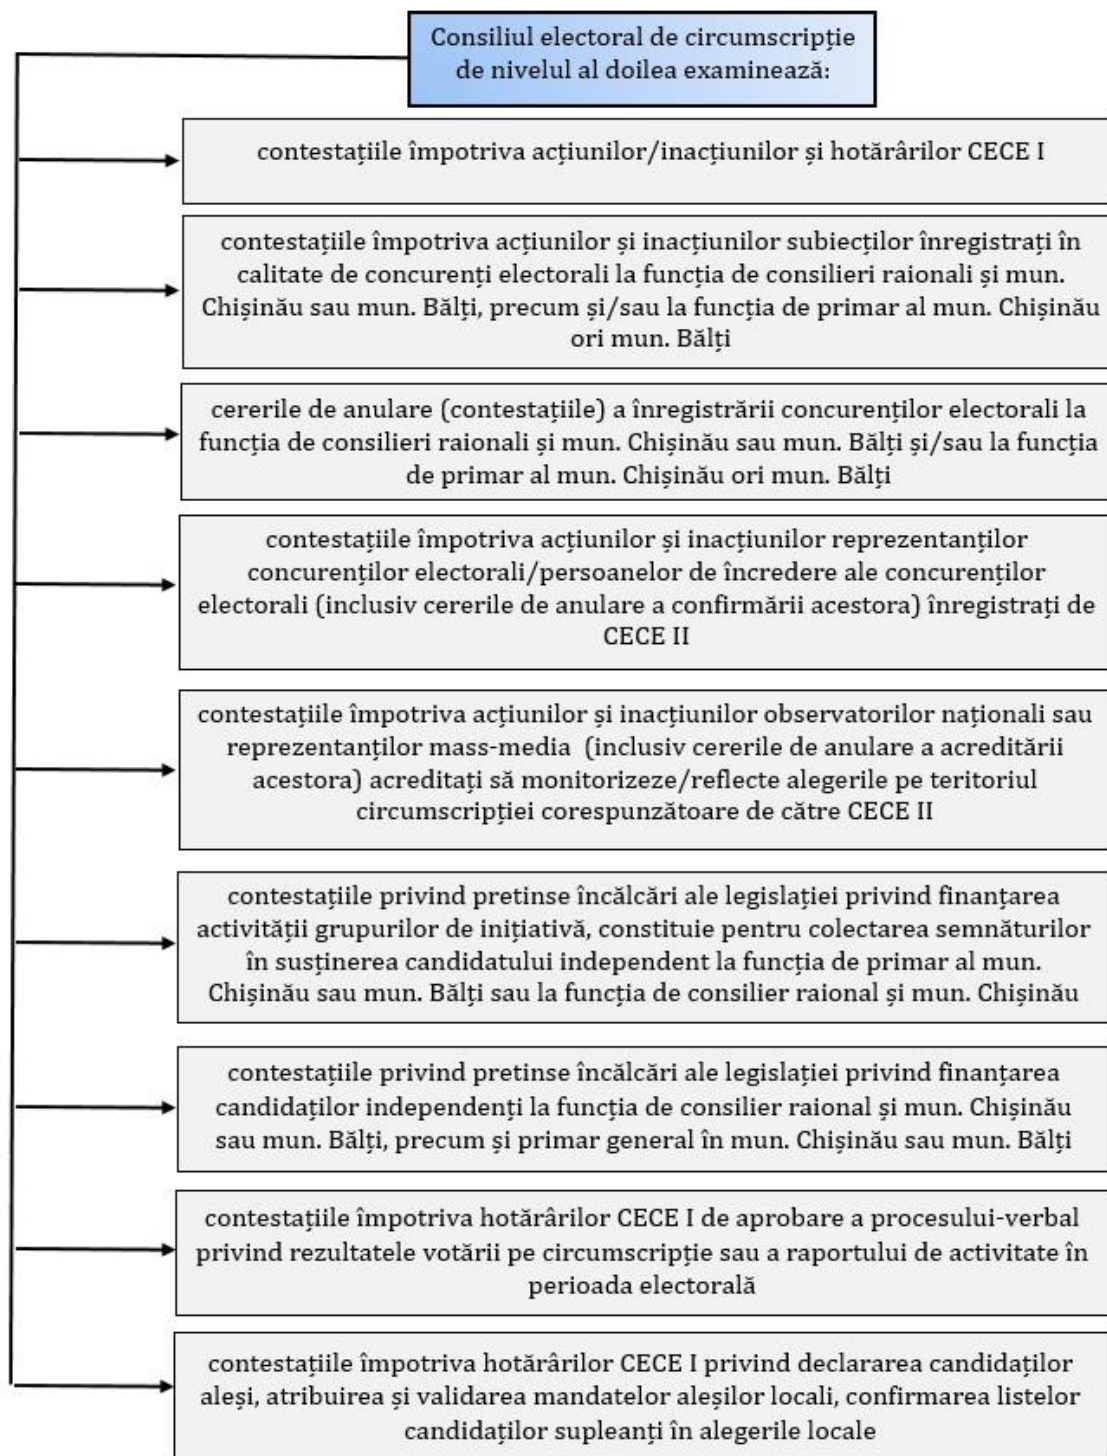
Consiliul electoral de circumscripție de nivelul al doilea examinează:

contestațiile împotriva acțiunilor/inacțiunilor și hotărârilor CECE I

contestațiile împotriva acțiunilor și inacțiunilor subiecților înregistrați în calitate de concurenți electorali la funcția de consilieri raionali și mun. Chișinău sau mun. Bălți, precum și/sau la funcția de primar al mun. Chișinău ori mun. Bălți

cererile de anulare (contestațiile) a înregistrării concurenților electorali la funcția de consilieri raionali și mun. Chișinău sau mun. Bălți și/sau la funcția de primar al mun. Chișinău ori mun. Bălți

contestațiile împotriva acțiunilor și inacțiunilor reprezentanților concurenților electorali/persoanelor de încredere ale concurenților electorali (inclusiv cererile de anulare a confirmării acestora) înregistrați de CECE II

contestațiile împotriva acțiunilor și inacțiunilor observatorilor naționali sau reprezentanților mass-media (inclusiv cererile de anulare a acreditării acestora) acreditați să monitorizeze/reflecte alegerile pe teritoriul circumscripției corespunzătoare de către CECE II

contestațiile privind pretinse încălcări ale legislației privind finanțarea activității grupurilor de inițiativă, constituie pentru colectarea semnăturilor în susținerea candidatului independent la funcția de primar al mun. Chișinău sau mun. Bălți sau la funcția de consilier raional și mun. Chișinău

contestațiile privind pretinse încălcări ale legislației privind finanțarea candidaților independenți la funcția de consilier raional și mun. Chișinău sau mun. Bălți, precum și primar general în mun. Chișinău sau mun. Bălți

contestațiile împotriva hotărârilor CECE I de aprobare a procesului-verbal privind rezultatele votării pe circumscripție sau a raportului de activitate în perioada electorală

contestațiile împotriva hotărârilor CECE I privind declararea candidaților aleși, atribuirea și validarea mandatelor aleșilor locali, confirmarea listelor candidaților supleanți în alegerile locale